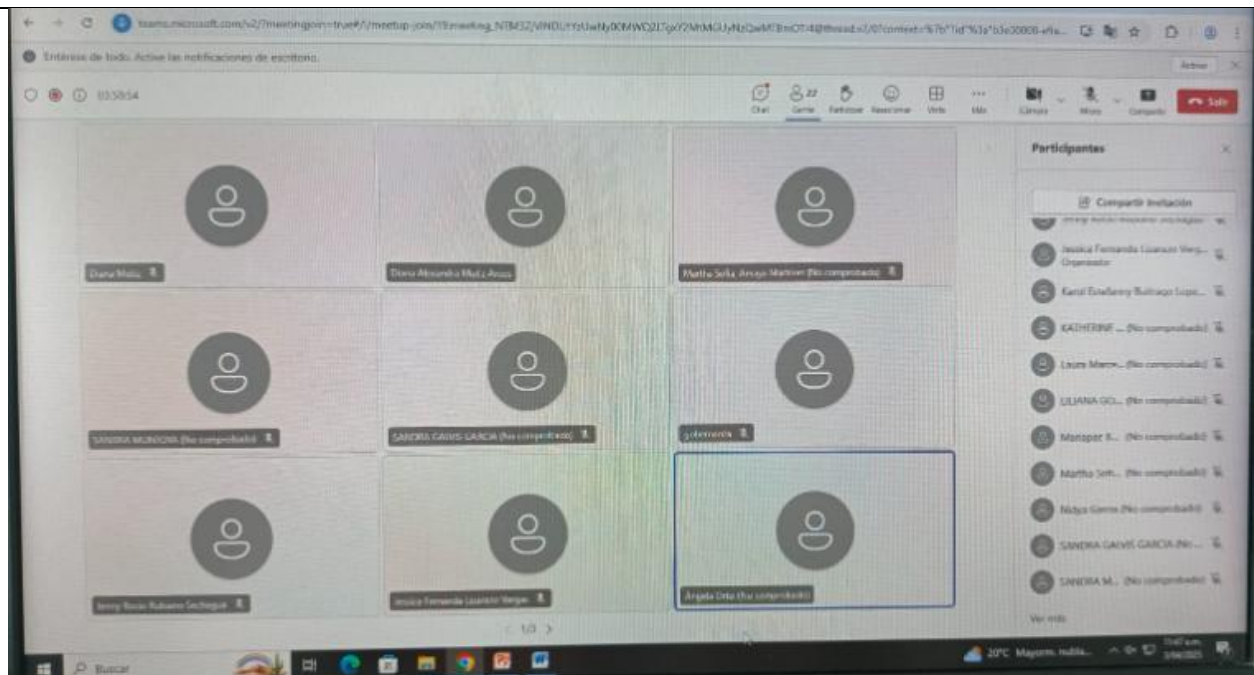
teams.microsoft.com/v2/?meetingjoin=true#/l/meetup-join/19:meeting_NTM3Z/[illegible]

Entérese de todo. Active las notificaciones de escritorio.

Activar

03:50:54

Chat Gente Levantar Reaccionar Vista Más Cámara Micro Compartir Salir

Participantes

Compartir invitación

Jessica Fernanda Lizarazo Verg... Organizador

Karol Estefanny Buitrago Lopo...

KATHERINE ... (No comprobado)

Laura Marce... (No comprobado)

LILIANA GO... (No comprobado)

Marisper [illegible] (No comprobado)

Martha Sofi... (No comprobado)

Nidya Gama (No comprobado)

SANDRA GAVIS GARCIA (No...

SANDRA M... (No comprobado)

Ver más

Diana Muñiz

Diana Alexandra Muñiz Arcos

Martha Sofia Arroyo Martinez (No comprobado)

SANDRA MONTOYA (No comprobado)

SANDRA GAVIS GARCIA (No comprobado)

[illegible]

Jenny Rocio Rubiano Sechague

Jessica Fernanda Lizarazo Vargas

Angela Ortiz (No comprobado)

1/3

Buscar

20°C Mayorm. nubla...